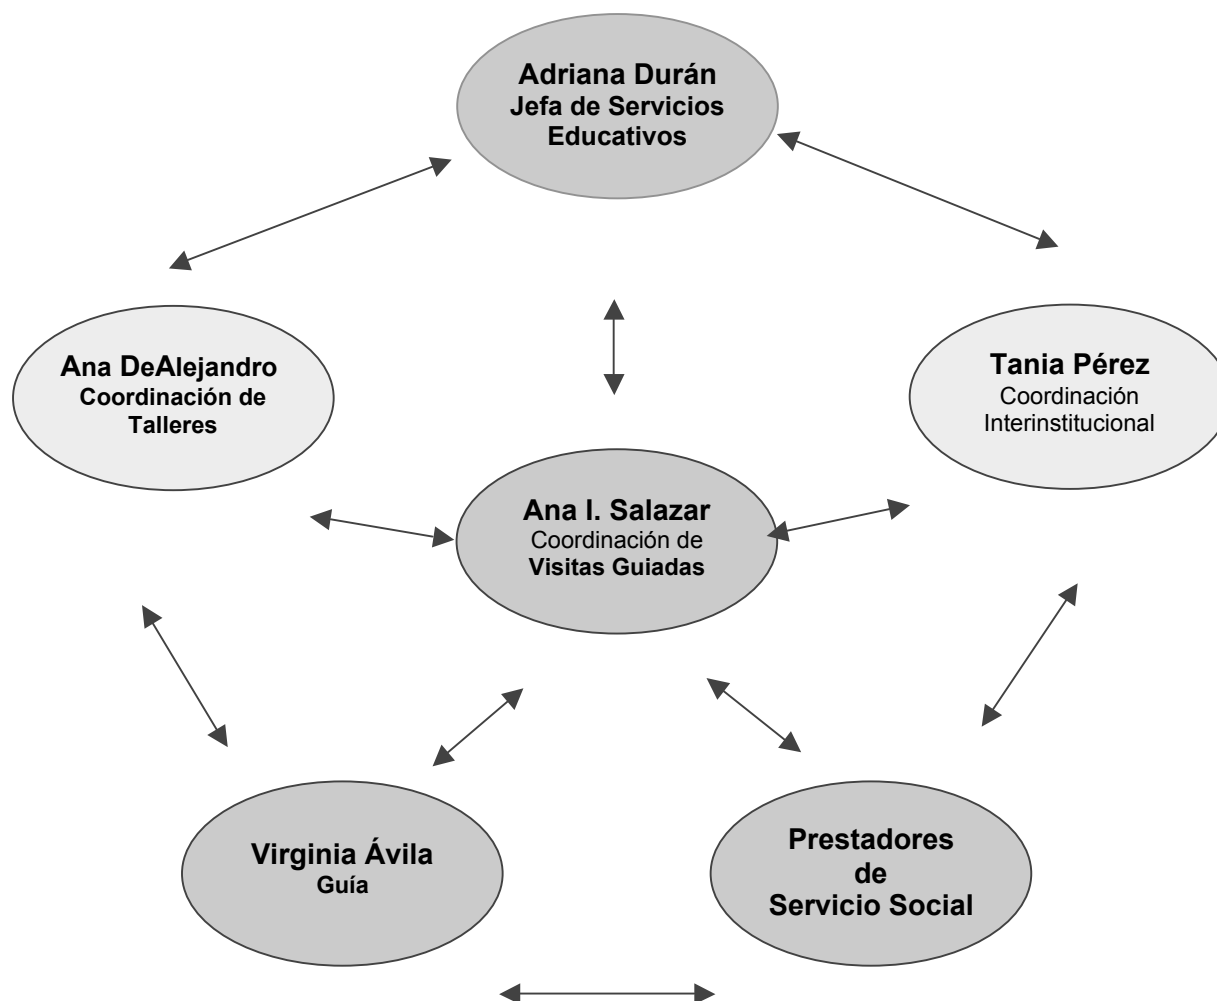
Adriana Durán
Jefa de Servicios Educativos

Ana DeAlejandro
Coordinación de Talleres

Tania Pérez
Coordinación Interinstitucional

Ana I. Salazar
Coordinación de Visitas Guiadas

Virginia Ávila
Guía

Prestadores de Servicio Social